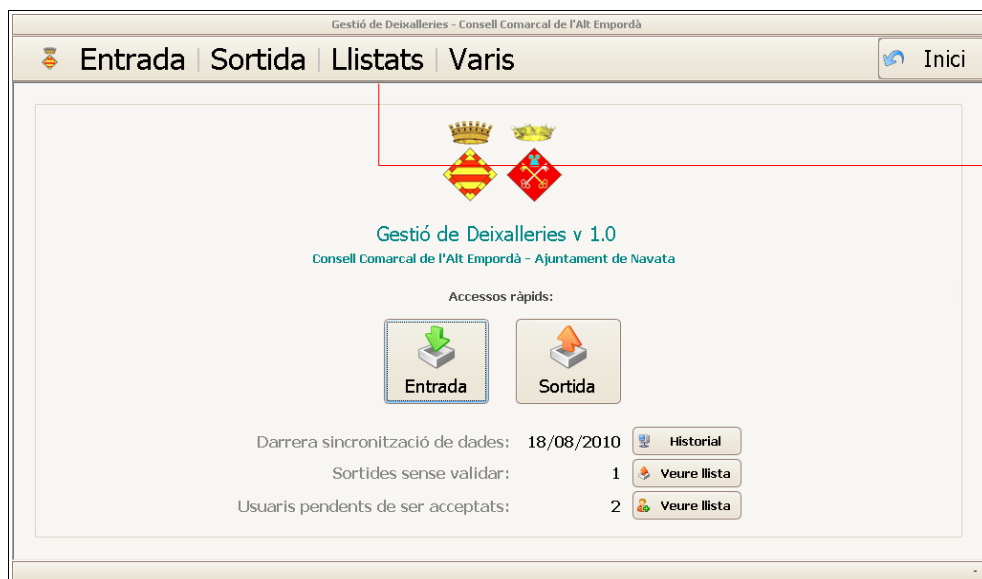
Gestió de Deixalleries - Consell Comarcal de l'Alt Empordà

Entrada | Sortida | Llistats | Varis

Inici

Gestió de Deixalleries v 1.0
Consell Comarcal de l'Alt Empordà - Ajuntament de Navata

Accessos ràpids:

Entrada

Sortida

Darrera sincronització de dades: 18/08/2010 Historial
Sortides sense validar: 1 Veure llista
Usuaris pendents de ser acceptats: 2 Veure llista